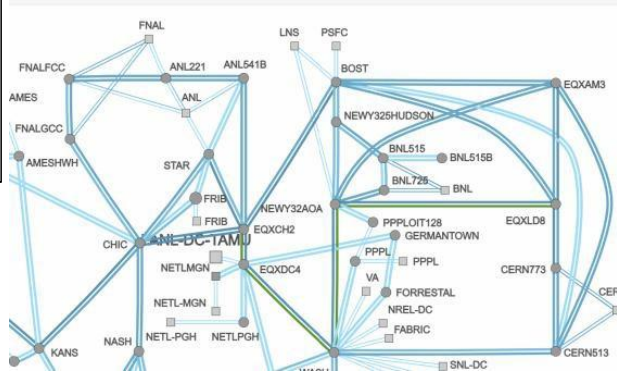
FNAL
LNS
PSFC
FNALFCC
ANL221
ANL541B
BOST
EQXAM3
AMES
ANL
NEWY325HUDSON
FNALGCC
BNL515
BNL515B
AMESHWH
STAR
BNL725
BNL
FRIB
NEWY32AOA
EQXLD8
FRIB
PPPLOIT128
CHIC
ANL-DC-TAMU
EQXCH2
GERMANTOWN
PPPL
NETLMGN
EQXDC4
PPPL
CERN773
CE
VA
FORRESTAL
NETL-MGN
NREL-DC
FABRIC
NETL-PGH
NETLPGH
NASH
KANS
CERN513
SNL-DC
WASH